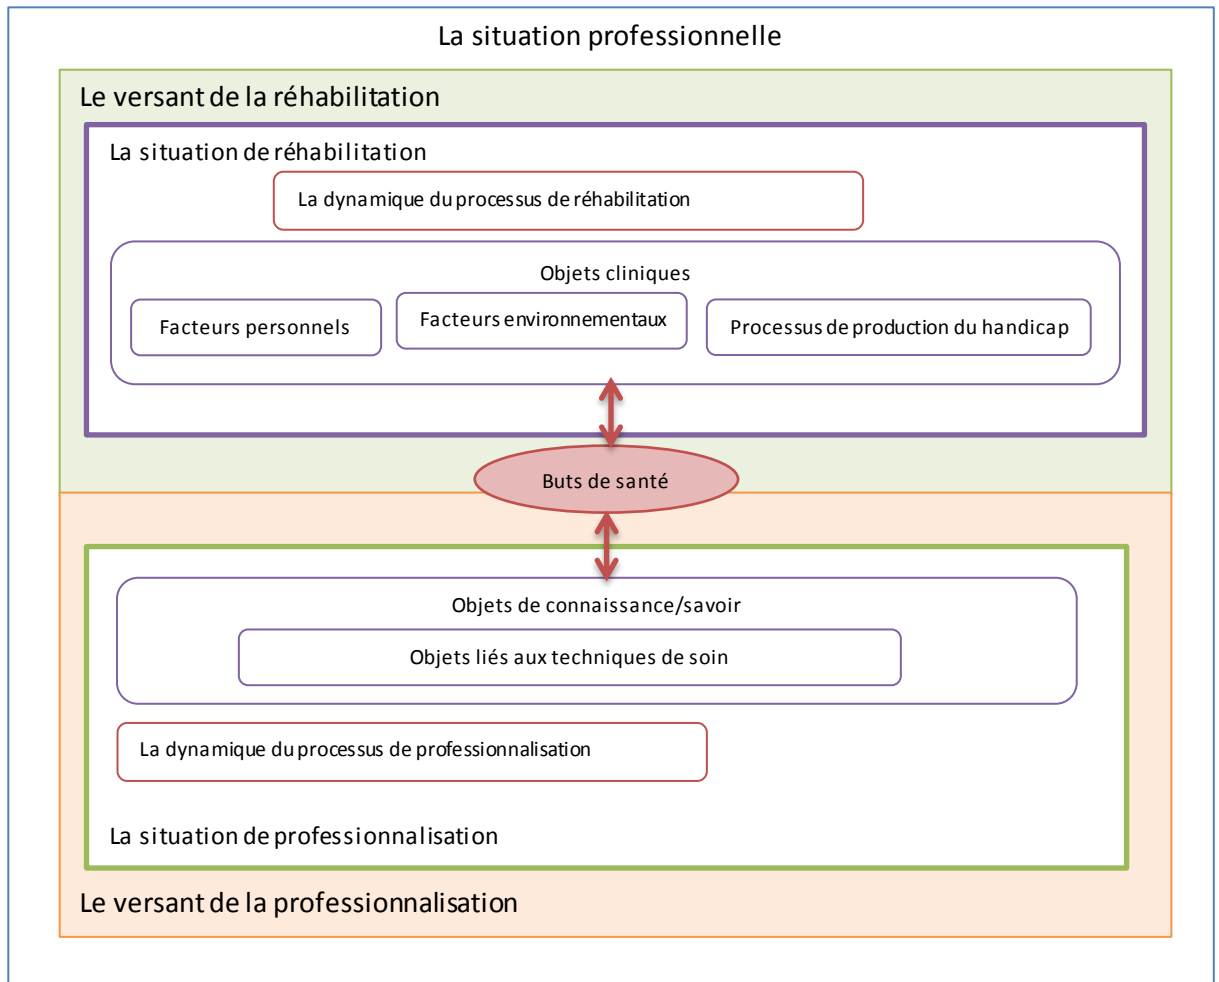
La situation professionnelle

Le versant de la réhabilitation

La situation de réhabilitation

La dynamique du processus de réhabilitation

Objets cliniques

Facteurs personnels

Facteurs environnementaux

Processus de production du handicap

Buts de santé

Objets de connaissance/savoir

Objets liés aux techniques de soin

La dynamique du processus de professionnalisation

La situation de professionnalisation

Le versant de la professionnalisation